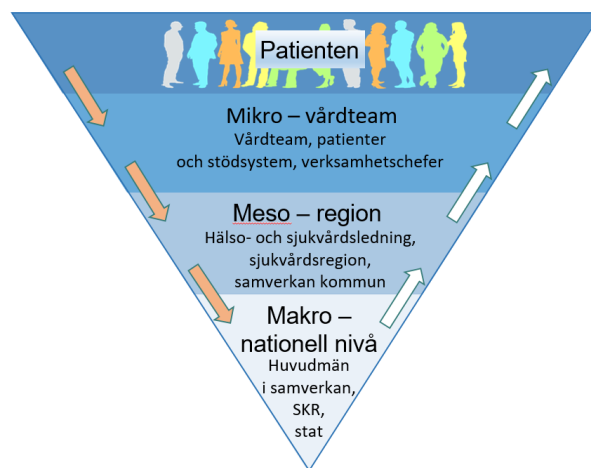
Patienten

Mikro – vårdteam
Vårdteam, patienter och stödsystem, verksamhetschefer

Meso – region
Hälso- och sjukvårdsledning, sjukvårdsregion, samverkan kommun

Makro – nationell nivå
Huvudmän i samverkan, SKR, stat